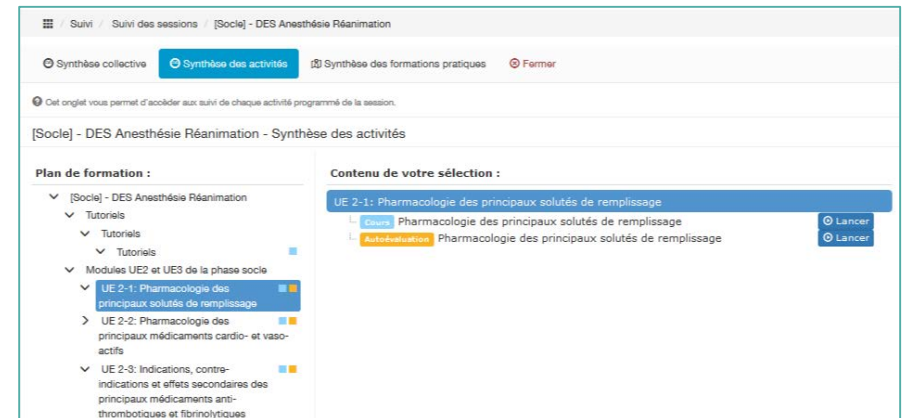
Suivi / Suivi des sessions / [Socle] - DES Anesthésie Réanimation

Synthèse collective | Synthèse des activités | Synthèse des formations pratiques | Fermer

Cet onglet vous permet d'accéder aux suivi de chaque activité programmé de la session.

[Socle] - DES Anesthésie Réanimation - Synthèse des activités

Plan de formation :

[Socle] - DES Anesthésie Réanimation
Tutoriels
Tutoriels
Tutoriels
Modules UE2 et UE3 de la phase socle
UE 2-1: Pharmacologie des principaux solutés de remplissage
UE 2-2: Pharmacologie des principaux médicaments cardio- et vaso-actifs
UE 2-3: Indications, contre-indications et effets secondaires des principaux médicaments anti-thrombotiques et fibrinolytiques

Contenu de votre sélection :

UE 2-1: Pharmacologie des principaux solutés de remplissage
Cours Pharmacologie des principaux solutés de remplissage Lancer
Autoévaluation Pharmacologie des principaux solutés de remplissage Lancer